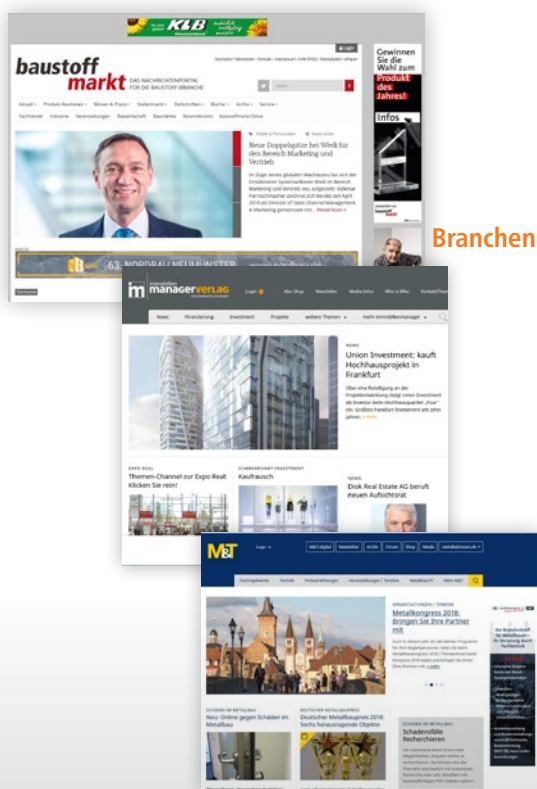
KLB

baustoff markt
DAS NACHRICHTENPORTAL FÜR DIE BAUSTOFF-BRANCHE

Gewinnen Sie die Wahl zum Produkt des Jahres!
Infos

Neue Doppelspitze bei Wedi für den Bereich Marketing und Vertrieb

63. NORDBAU NEUMÜNSTER

Branchen

immobilien manager verlag

Login | Abo-Shop | Newsletter | Media-Infos | Who is Who

News | Finanzierung | Investment | Projekte | weitere Themen | mehr Immobilienmanager

NEWS
Union Investment: kauft Hochhausprojekt in Frankfurt

EXPO REAL
Themen-Channel zur Expo Real: Klicken Sie rein!

SCHWERPUNKT INVESTMENT
Kaufrausch

NEWS
Diok Real Estate AG beruft neuen Aufsichtsrat

M&T

Login | M&T digital | Newsletter | Archiv | Forum | Shop | Media | metallbaunews.de

VERANSTALTUNGEN / TERMINE
Metallkongress 2018: Bringen Sie Ihre Partner mit

SCHÄDEN IM METALLBAU
Neu: Online gegen Schäden im Metallbau

DEUTSCHER METALLBAUPREIS
Deutscher Metallbaupreis 2018: Sechs herausragende Objekte

SCHÄDEN IM METALLBAU
Schadensfälle Recherchieren